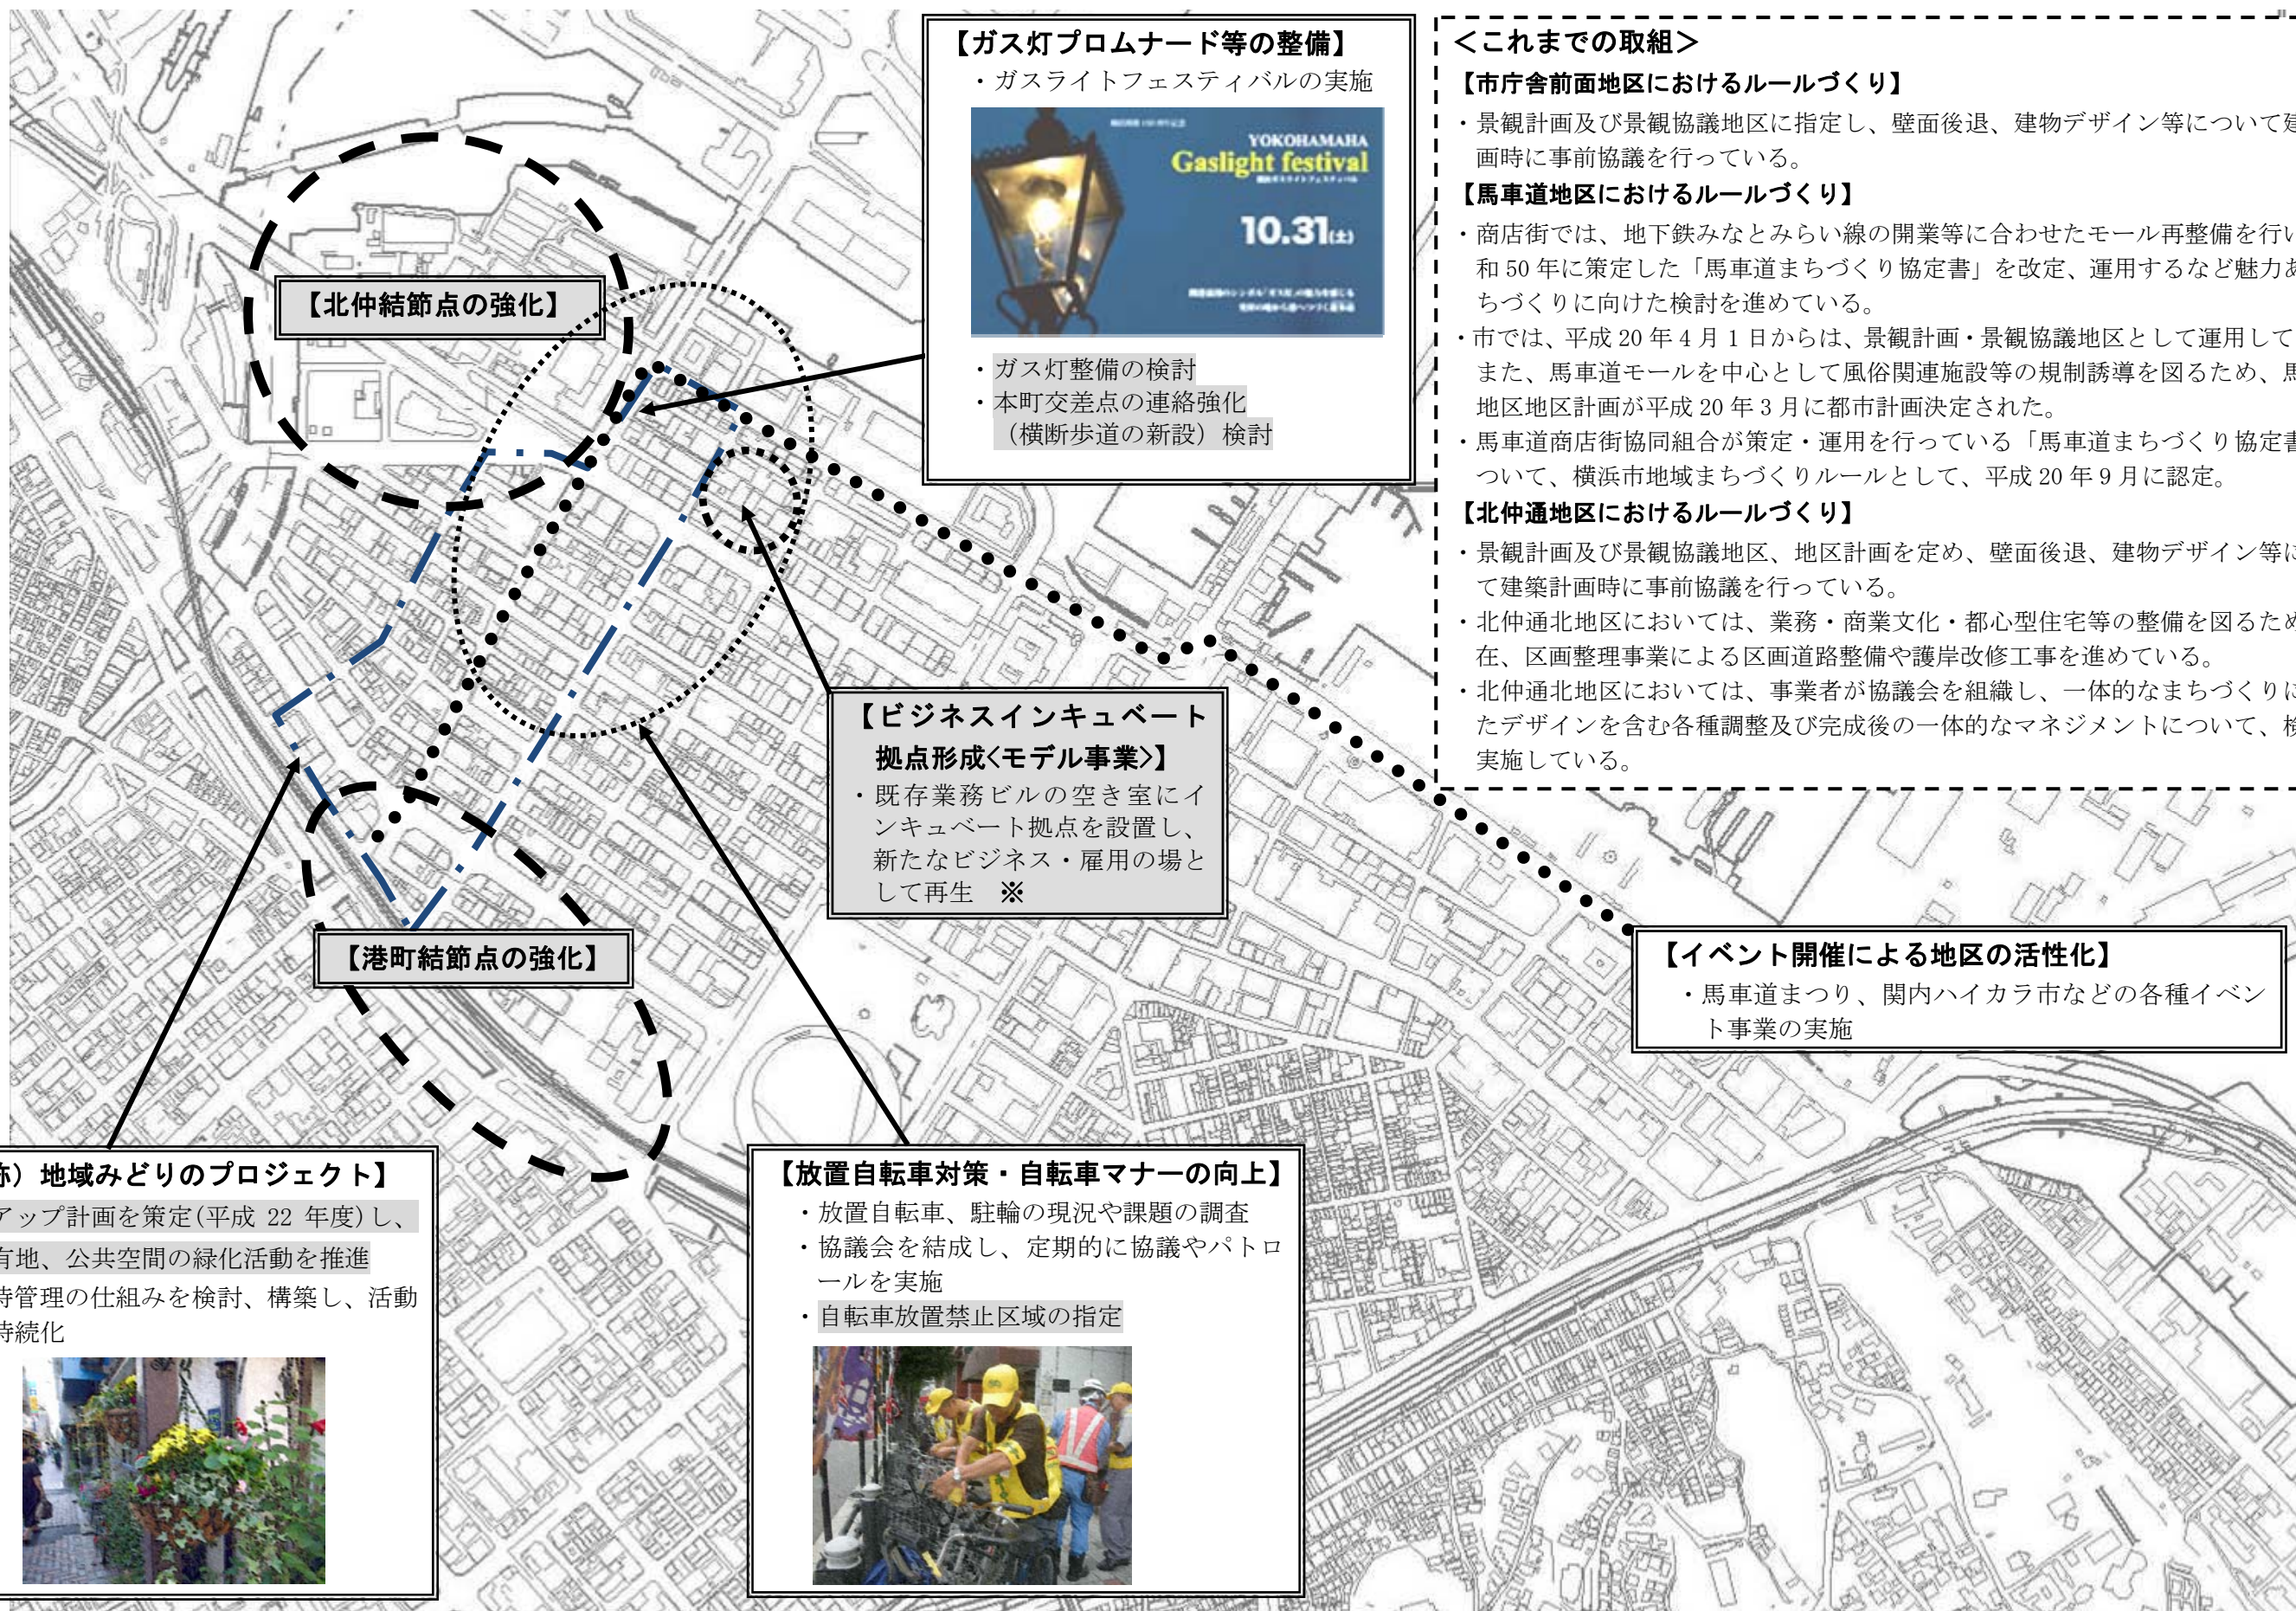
【ガス灯プロムナード等の整備】
・ガスライトフェスティバルの実施

YOKOHAMAHA
Gaslight festival
10.31(土)

・ガス灯整備の検討
・本町交差点の連絡強化（横断歩道の新設）検討

＜これまでの取組＞
【市庁舎前面地区におけるルールづくり】
・景観計画及び景観協議地区に指定し、壁面後退、建物デザイン等について建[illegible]画時に事前協議を行っている。
【馬車道地区におけるルールづくり】
・商店街では、地下鉄みなとみらい線の開業等に合わせたモール再整備を行い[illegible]和 50 年に策定した「馬車道まちづくり協定書」を改定、運用するなど魅力あ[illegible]ちづくりに向けた検討を進めている。
・市では、平成 20 年 4 月 1 日からは、景観計画・景観協議地区として運用して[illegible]また、馬車道モールを中心として風俗関連施設等の規制誘導を図るため、馬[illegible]地区地区計画が平成 20 年 3 月に都市計画決定された。
・馬車道商店街協同組合が策定・運用を行っている「馬車道まちづくり協定書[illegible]ついて、横浜市地域まちづくりルールとして、平成 20 年 9 月に認定。
【北仲通地区におけるルールづくり】
・景観計画及び景観協議地区、地区計画を定め、壁面後退、建物デザイン等に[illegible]て建築計画時に事前協議を行っている。
・北仲通北地区においては、業務・商業文化・都心型住宅等の整備を図るため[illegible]在、区画整理事業による区画道路整備や護岸改修工事を進めている。
・北仲通北地区においては、事業者が協議会を組織し、一体的なまちづくりに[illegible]たデザインを含む各種調整及び完成後の一体的なマネジメントについて、検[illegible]実施している。

【北仲結節点の強化】

【ビジネスインキュベート拠点形成〈モデル事業〉】
・既存業務ビルの空き室にインキュベート拠点を設置し、新たなビジネス・雇用の場として再生　※

【イベント開催による地区の活性化】
・馬車道まつり、関内ハイカラ市などの各種イベント事業の実施

【港町結節点の強化】

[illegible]市）地域みどりのプロジェクト】
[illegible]アップ計画を策定(平成 22 年度)し、
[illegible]有地、公共空間の緑化活動を推進
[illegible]持管理の仕組みを検討、構築し、活動
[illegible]持続化

【放置自転車対策・自転車マナーの向上】
・放置自転車、駐輪の現況や課題の調査
・協議会を結成し、定期的に協議やパトロールを実施
・自転車放置禁止区域の指定